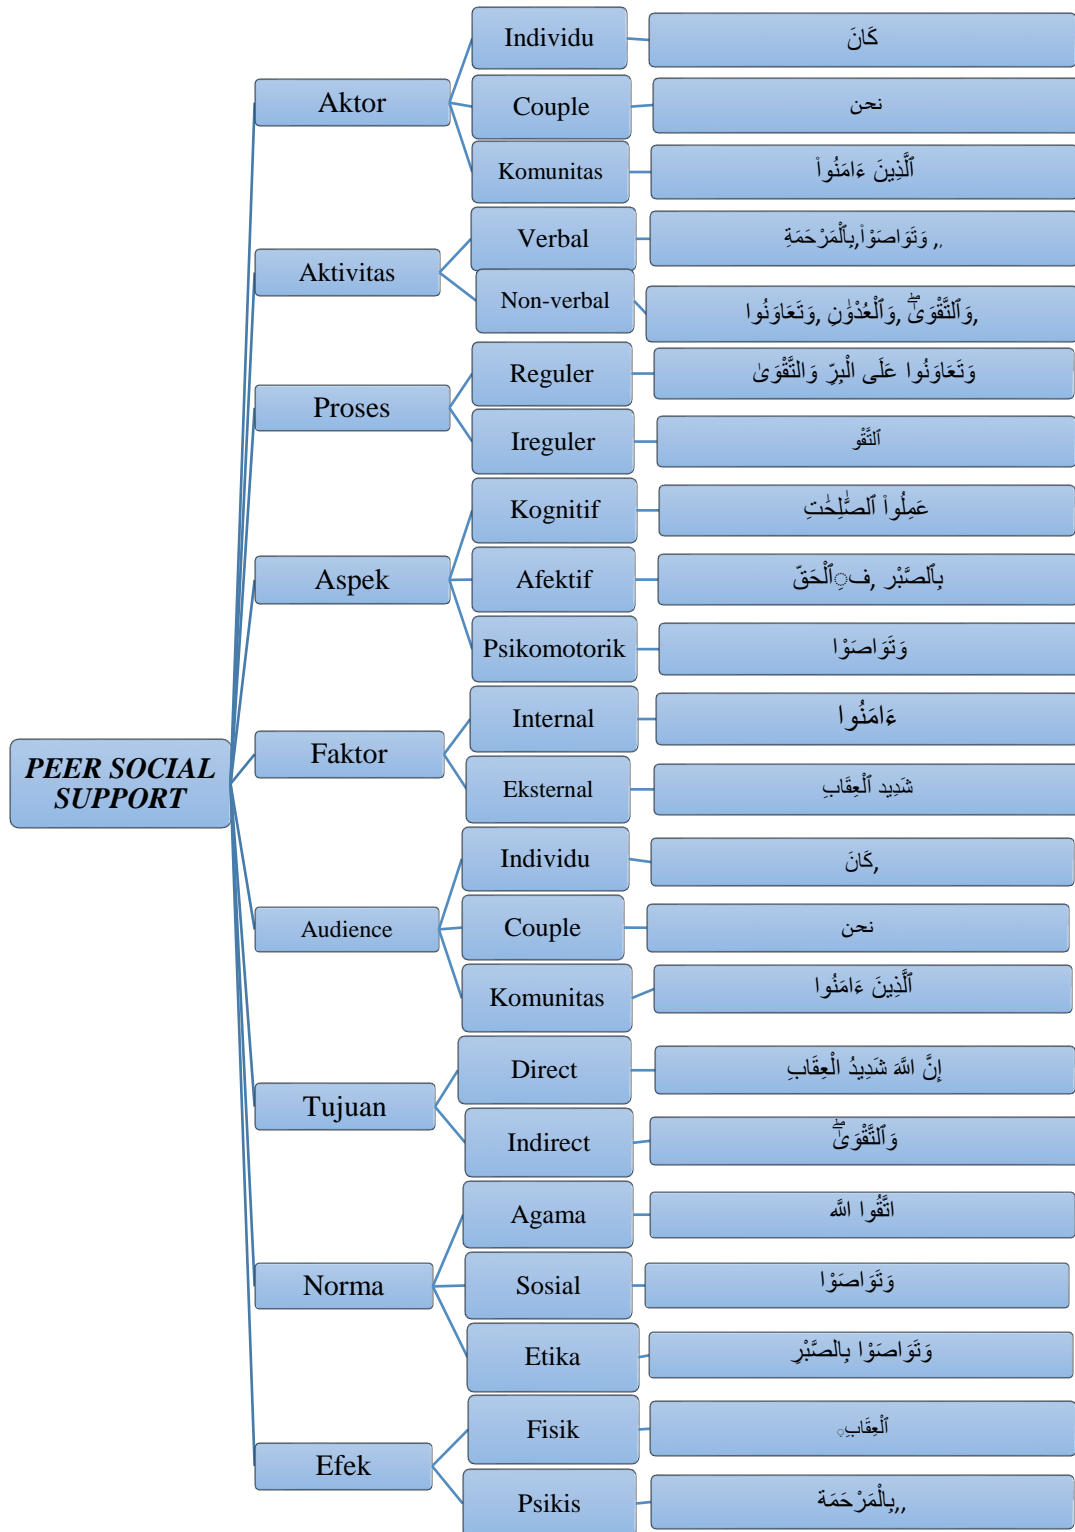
PEER SOCIAL SUPPORT

Aktor
Individu
كَانَ
Couple
نحن
Komunitas
ٱلَّذِينَ ءَامَنُواْ

Aktivitas
Verbal
وَتَوَاصَوۡاْ بِٱلۡمَرۡحَمَةِ,,
Non-verbal
وَٱلتَّقۡوَىٰۖ, وَٱلۡعُدۡوَٰنِ, وَتَعَاوَنُوا,

Proses
Reguler
وَتَعَاوَنُوا عَلَى الْبِرِّ وَالتَّقْوَىٰ
Ireguler
ٱلتَّقۡوَ

Aspek
Kognitif
عَمِلُواْ ٱلصَّٰلِحَٰتِ
Afektif
بِٱلصَّبۡرِ, فبِٱلۡحَقِّ
Psikomotorik
وَتَوَاصَوۡاْ

Faktor
Internal
ءَامَنُوا
Eksternal
شَدِيدُ ٱلۡعِقَابِ

Audience
Individu
كَانَ,
Couple
نحن
Komunitas
ٱلَّذِينَ ءَامَنُوا

Tujuan
Direct
إِنَّ اللَّهَ شَدِيدُ الْعِقَابِ
Indirect
وَٱلتَّقۡوَىٰۖ

Norma
Agama
اتَّقُوا اللَّهَ
Sosial
وَتَوَاصَوۡاْ
Etika
وَتَوَاصَوۡاْ بِالصَّبۡرِ

Efek
Fisik
ٱلۡعِقَابِ
Psikis
بِٱلۡمَرۡحَمَةِ,,